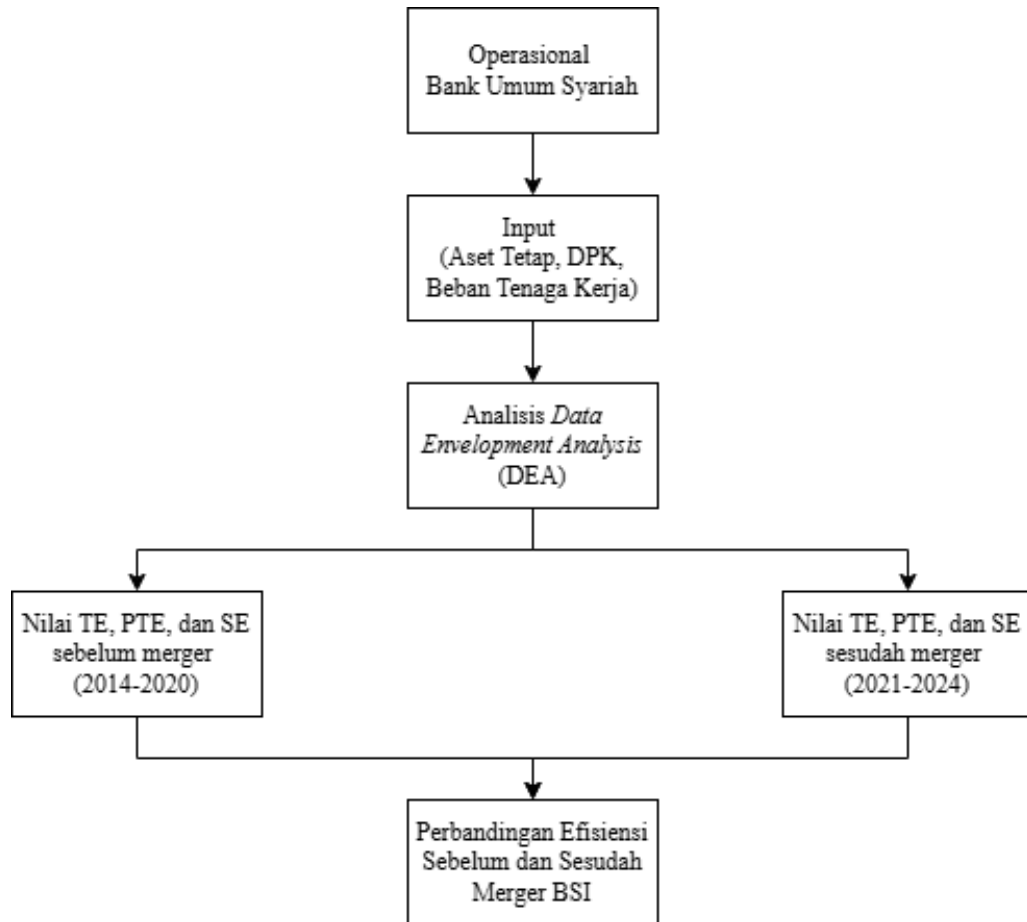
Operasional Bank Umum Syariah

Input (Aset Tetap, DPK, Beban Tenaga Kerja)

Analisis *Data Envelopment Analysis* (DEA)

Nilai TE, PTE, dan SE sebelum merger (2014-2020)

Nilai TE, PTE, dan SE sesudah merger (2021-2024)

Perbandingan Efisiensi Sebelum dan Sesudah Merger BSI